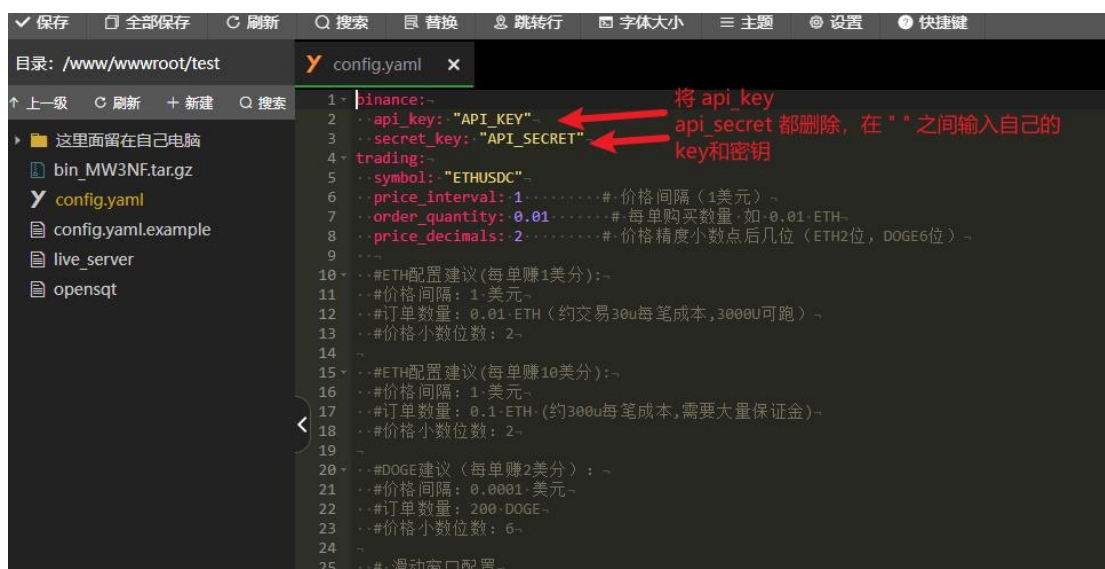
保存 全部保存 刷新 搜索 替换 跳转行 字体大小 主题 设置 快捷键

目录: /www/wwwroot/test

上一级 刷新 新建 搜索

这里面留在自己电脑
bin_MW3NF.tar.gz
config.yaml
config.yaml.example
live_server
opensqt

config.yaml ×

1 binance:
2 api_key: "API_KEY"
3 secret_key: "API_SECRET"
4 trading:
5 symbol: "ETHUSDC"
6 price_interval: 1 #价格间隔 (1美元)
7 order_quantity: 0.01 #每单购买数量 如0.01 ETH
8 price_decimals: 2 #价格精度小数点后几位 (ETH2位, DOGE6位)
9
10 #ETH配置建议(每单赚1美分):
11 #价格间隔: 1 美元
12 #订单数量: 0.01 ETH (约交易30u每笔成本,3000U可跑)
13 #价格小数位数: 2
14
15 #ETH配置建议(每单赚10美分):
16 #价格间隔: 1 美元
17 #订单数量: 0.1 ETH (约300u每笔成本,需要大量保证金)
18 #价格小数位数: 2
19
20 #DOGE建议 (每单赚2美分) :
21 #价格间隔: 0.0001 美元
22 #订单数量: 200 DOGE
23 #价格小数位数: 6
24
25 #滑动窗口配置

将 api_key
api_secret 都删除, 在 " " 之间输入自己的key和密钥